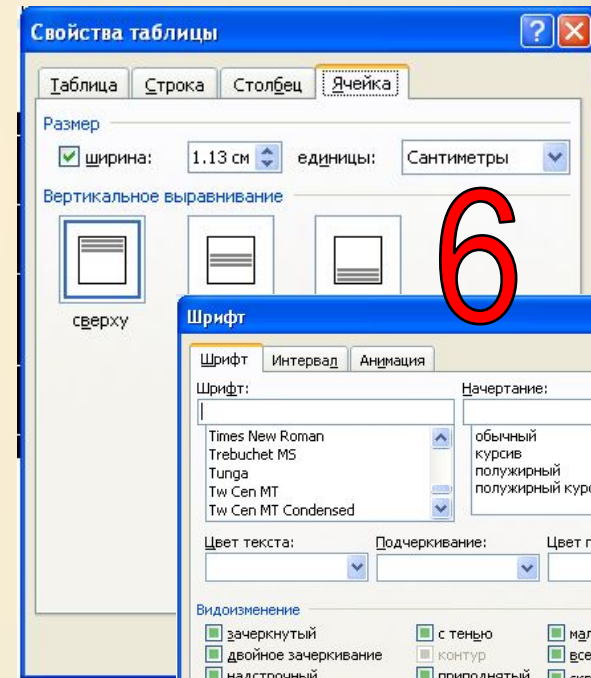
Свойства таблицы

Таблица | Строка | Столбец | Ячейка

Размер

ширина: 1.13 см единицы: Сантиметры

Вертикальное выравнивание

сверху

6

Шрифт

Шрифт | Интервал | Анимация

Шрифт:

Начертание:

Times New Roman
Trebuchet MS
Tunga
Tw Cen MT
Tw Cen MT Condensed

обычный
курсив
полужирный
полужирный курс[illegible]

Цвет текста:

Подчеркивание:

Цвет п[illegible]

Видоизменение

зачеркнутый
двойное зачеркивание
надстрочный

с тенью
контур
приподнятый

мал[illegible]
все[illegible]
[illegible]